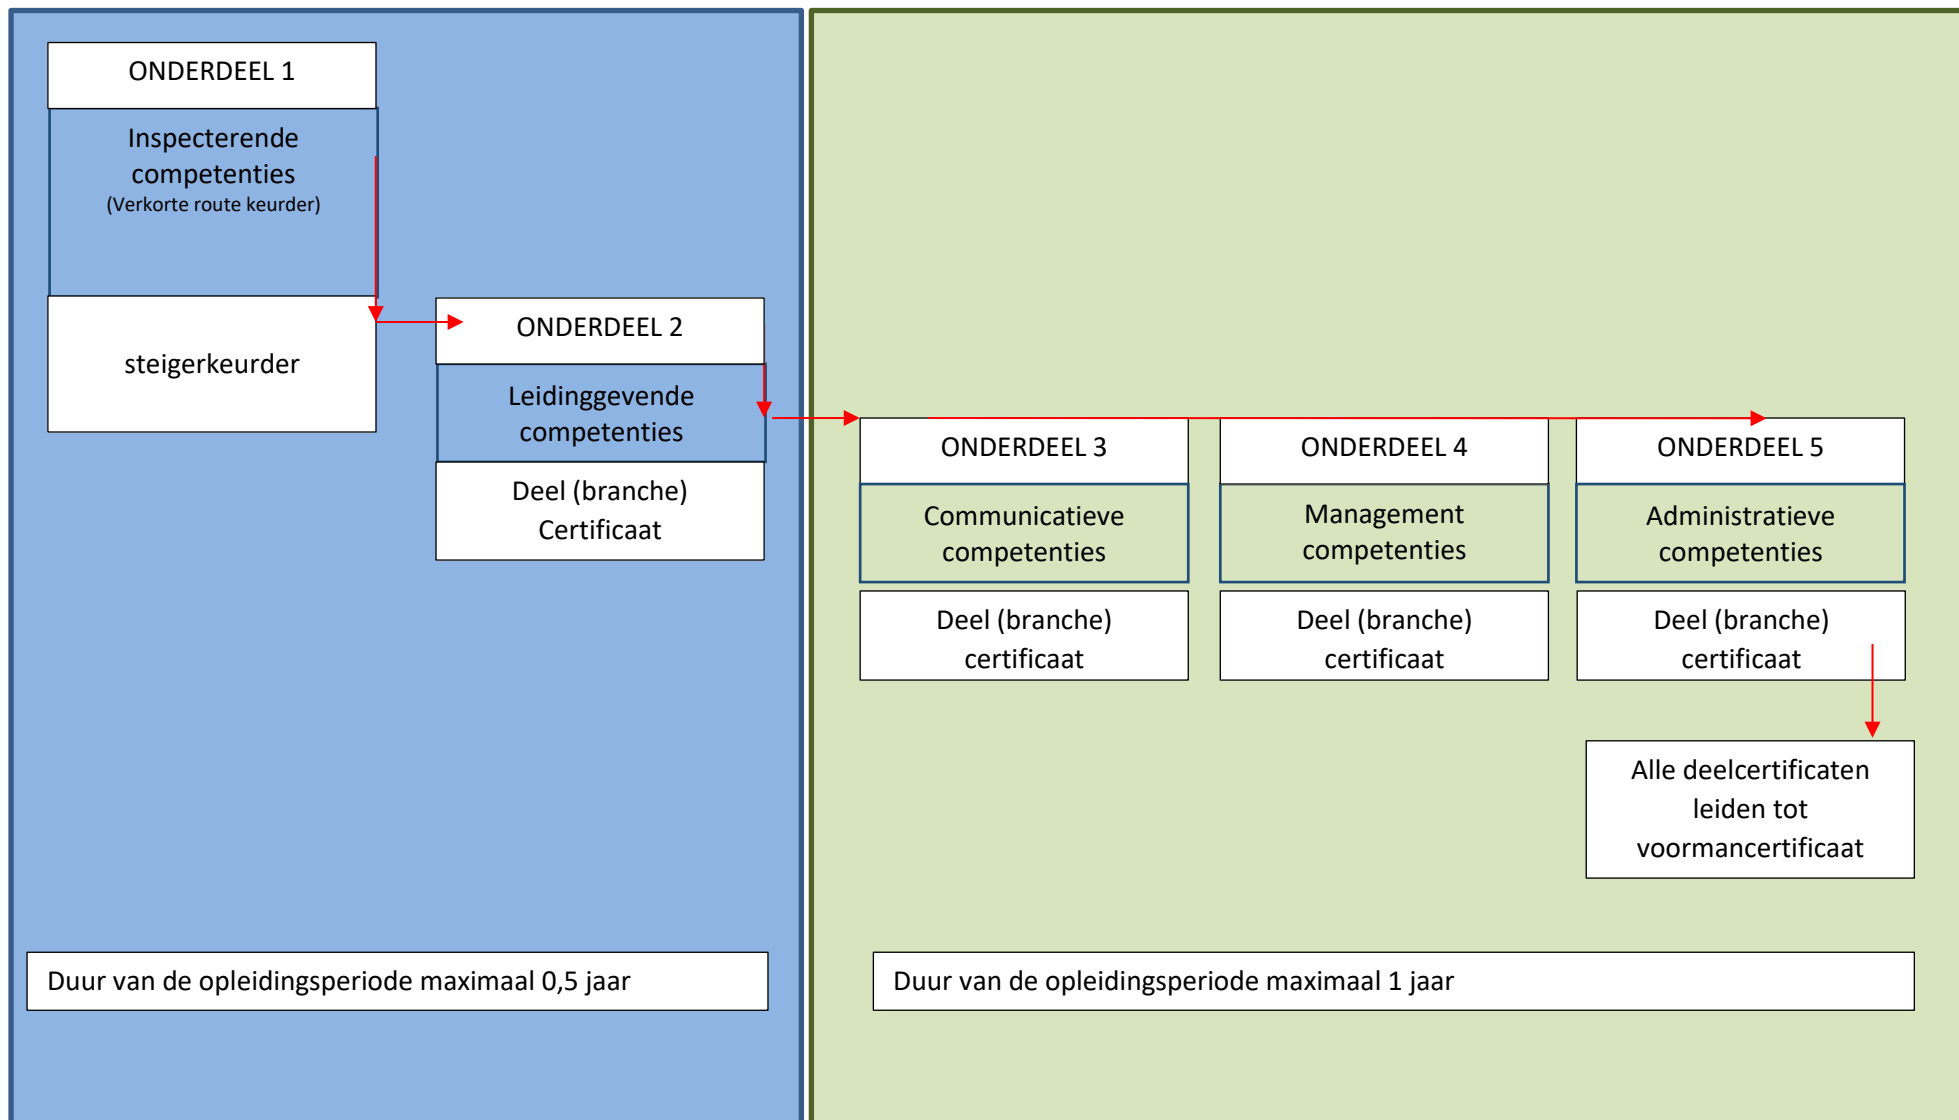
ONDERDEEL 1

Inspecterende competenties
(Verkorte route keurder)

steigerkeurder

ONDERDEEL 2

Leidinggevende competenties

Deel (branche) Certificaat

ONDERDEEL 3

Communicatieve competenties

Deel (branche) certificaat

ONDERDEEL 4

Management competenties

Deel (branche) certificaat

ONDERDEEL 5

Administratieve competenties

Deel (branche) certificaat

Alle deelcertificaten leiden tot voormancertificaat

Duur van de opleidingsperiode maximaal 0,5 jaar

Duur van de opleidingsperiode maximaal 1 jaar